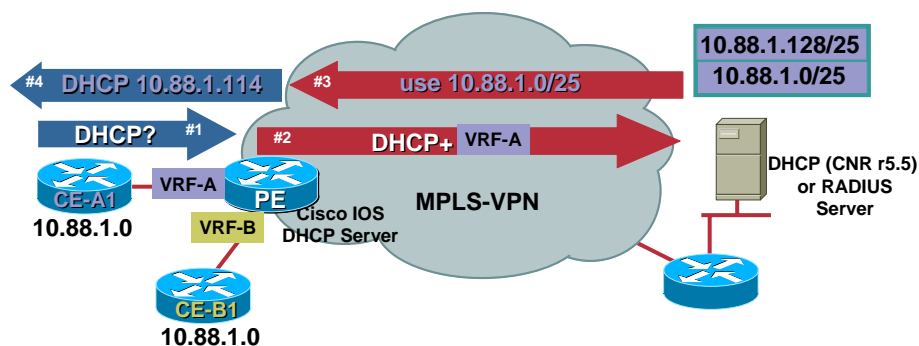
10.88.1.128/25
10.88.1.0/25

#4 DHCP 10.88.1.114

#3 use 10.88.1.0/25

DHCP? #1

#2 DHCP+ VRF-A

DHCP (CNR r5.5) or RADIUS Server

CE-A1
VRF-A
PE
10.88.1.0
VRF-B
Cisco IOS DHCP Server

MPLS-VPN

CE-B1
10.88.1.0